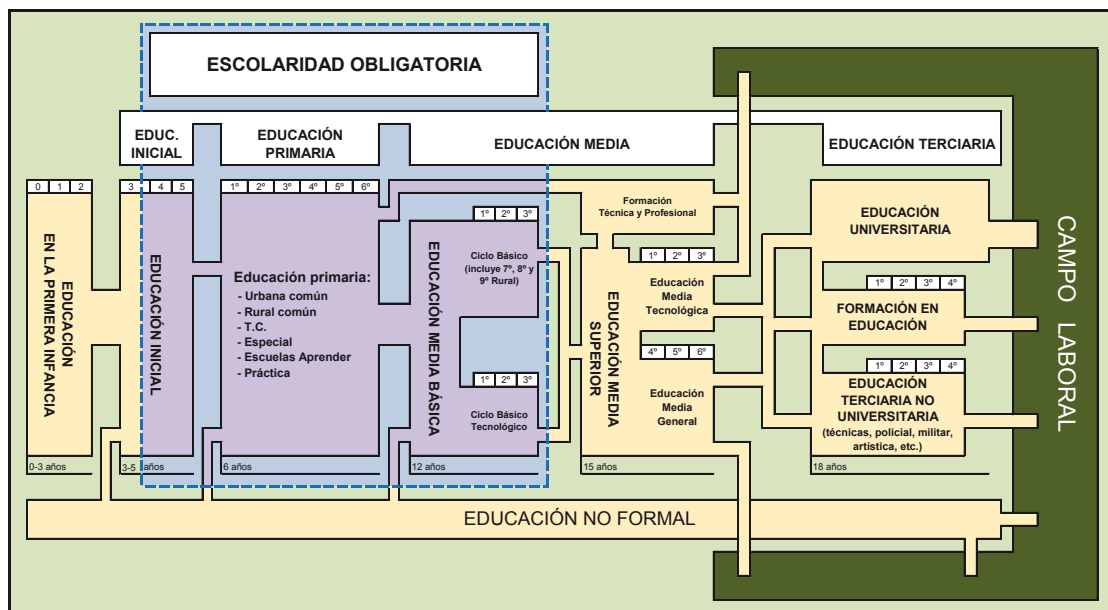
ESCOLARIDAD OBLIGATORIA

EDUC. INICIAL

EDUCACIÓN PRIMARIA

EDUCACIÓN MEDIA

EDUCACIÓN TERCIARIA

0 1 2

3 4 5

1º 2º 3º 4º 5º 6º

EDUCACIÓN EN LA PRIMERA INFANCIA

EDUCACIÓN INICIAL

Educación primaria:
- Urbana común
- Rural común
- T.C.
- Especial
- Escuelas Aprender
- Práctica

EDUCACIÓN MEDIA BÁSICA

1º 2º 3º

Ciclo Básico (incluye 7º, 8º y 9º Rural)

1º 2º 3º

Ciclo Básico Tecnológico

Formación Técnica y Profesional

1º 2º 3º

Educación Media Tecnológica

4º 5º 6º

Educación Media General

EDUCACIÓN MEDIA SUPERIOR

EDUCACIÓN UNIVERSITARIA

1º 2º 3º 4º

FORMACIÓN EN EDUCACIÓN

1º 2º 3º 4º

EDUCACIÓN TERCIARIA NO UNIVERSITARIA
(técnicas, policial, militar, artística, etc.)

CAMPO LABORAL

0-3 años

3-5 años

6 años

12 años

15 años

18 años

EDUCACIÓN NO FORMAL